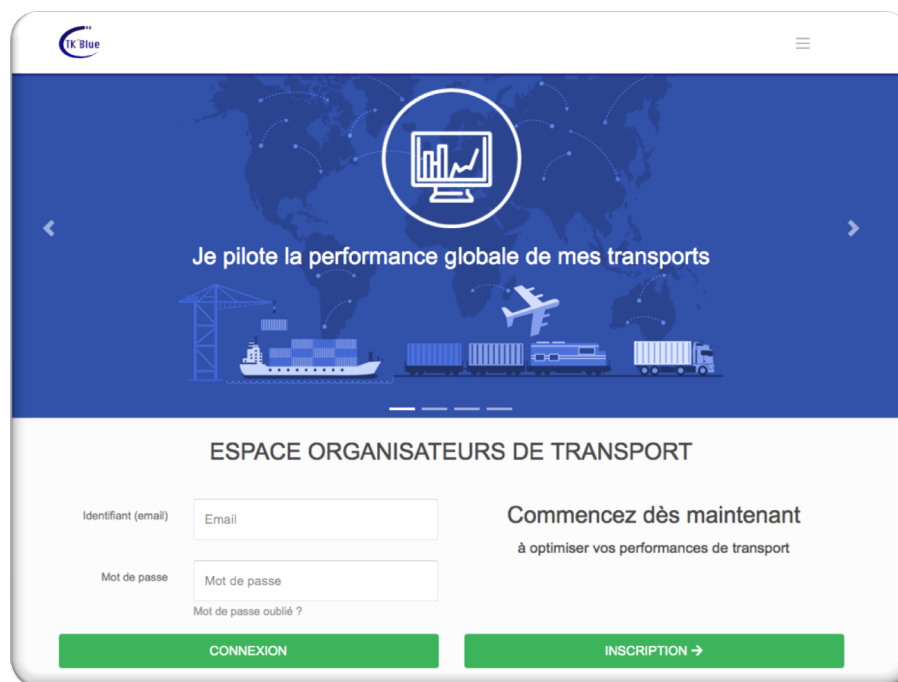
TK'Blue

Je pilote la performance globale de mes transports

ESPACE ORGANISATEURS DE TRANSPORT

Identifiant (email)

Email

Mot de passe

Mot de passe

Mot de passe oublié ?

Commencez dès maintenant

à optimiser vos performances de transport

CONNEXION

INSCRIPTION →